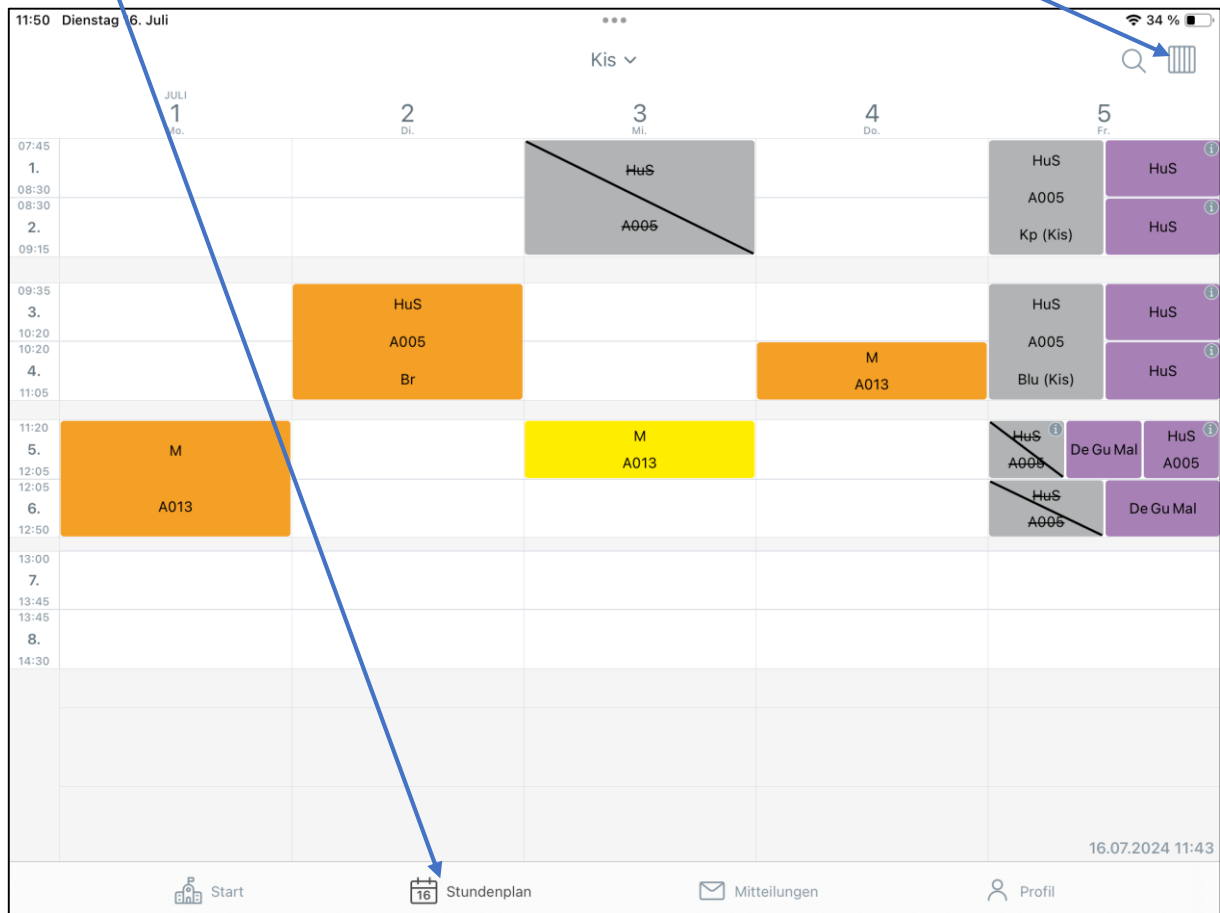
11:50 Dienstag 16. Juli

34 %

Kis

| | JULI 1 Mo. | 2 Di. | 3 Mi. | 4 Do. | 5 Fr. |
|---|---|---|---|---|---|
| 07:45 1. 08:30 | | | ~~HuS~~ | | HuS A005 Kp (Kis) / HuS |
| 08:30 2. 09:15 | | | ~~A005~~ | | HuS |
| 09:35 3. 10:20 | | HuS A005 Br | | | HuS A005 Blu (Kis) / HuS |
| 10:20 4. 11:05 | | | | M A013 | HuS |
| 11:20 5. 12:05 | M A013 | | M A013 | | ~~HuS~~ ~~A005~~ / De Gu Mal / HuS A005 |
| 12:05 6. 12:50 | | | | | ~~HuS~~ ~~A005~~ / De Gu Mal |
| 13:00 7. 13:45 | | | | | |
| 13:45 8. 14:30 | | | | | |

16.07.2024 11:43

Start
16 Stundenplan
Mitteilungen
Profil